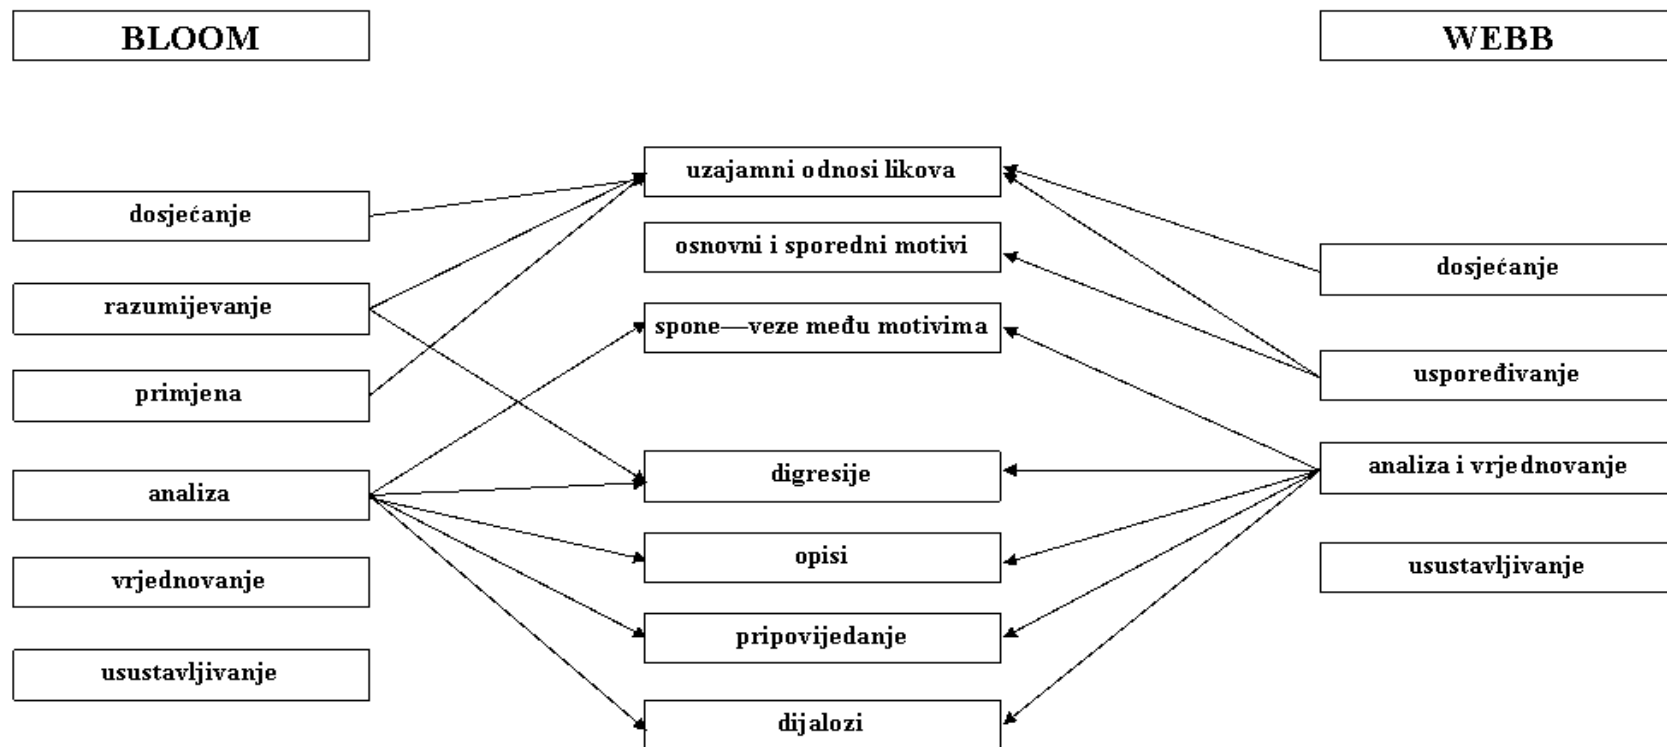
BLOOM

WEBB

uzajamni odnosi likova

osnovni i sporedni motivi

spone—veze među motivima

digresije

opisi

pripovijedanje

dijalozi

dosjećanje

razumijevanje

primjena

analiza

vrjednovanje

usustavljivanje

dosjećanje

uspoređivanje

analiza i vrjednovanje

usustavljivanje